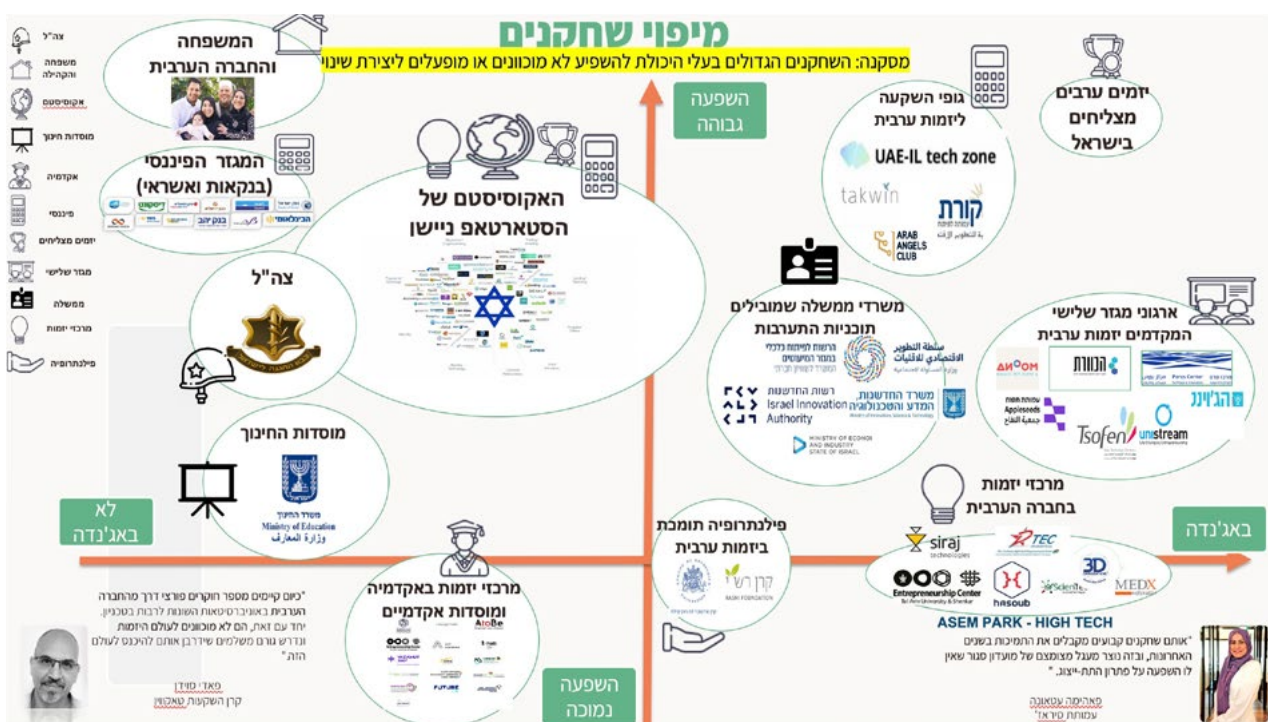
מיפוי שחקנים

מסקנה: השחקנים הגדולים בעלי היכולת להשפיע לא מכוונים או מופעלים ליצירת שינוי

צה"ל
משפחה והקהילה
אקוסיסטם
מוסדות חינוך
אקדמיה
פיננסי
יזמים מצליחים
מגזר שלישי
ממשלה
מרכזי יזמות
פילנתרופיה

המשפחה והחברה הערבית

המגזר הפיננסי (בנקאות ואשראי)

האקוסיסטם של הסטארטאפ ניישן

צה"ל

מוסדות החינוך

משרד החינוך
Ministry of Education
وزارة المعارف

לא באג'נדה

"כיום קיימים מספר חוקרים פורצי דרך מהחברה הערבית באוניברסיטאות השונות לרבות בטכניון. יחד עם זאת, הם לא מכוונים לעולם היזמות. נדרש גורם משלים שידרבן אותם להיכנס לעולם הזה."

פאדי סוידן
קרן השקעות שאמס

מרכזי יזמות באקדמיה ומוסדות אקדמיים

השפעה נמוכה

השפעה גבוהה

גופי השקעה ליזמות ערבית
UAE-IL tech zone
takwin
קורת
ARAB ANGELS CLUB

יזמים ערבים מצליחים בישראל

משרדי ממשלה שמובילים תוכניות התערבות
רשות החדשנות
Israel Innovation Authority
משרד החדשנות, המדע והטכנולוגיה
MINISTRY OF ECONOMY AND INDUSTRY STATE OF ISRAEL

ארגוני מגזר שלישי המקדמים יזמות ערבית
הג'וינט
Appleseeds
Tsofen
unistream

מרכזי יזמות בחברה הערבית
siraj
TEC
3D
Entrepreneurship Center
hasoub
MEDX
ASEM PARK - HIGH TECH

פילנתרופיה תומכת ביזמות ערבית
קרן רש"י

באג'נדה

"אותם שחקנים קבועים מקבלים את התמיכות בשנים האחרונות, ובזה נוצר מעגל מצומצם של מועדון סגור שאין לו השפעה על פתרון התת-ייצוג."

פאהימה עטאונה
עמותת סיראג'